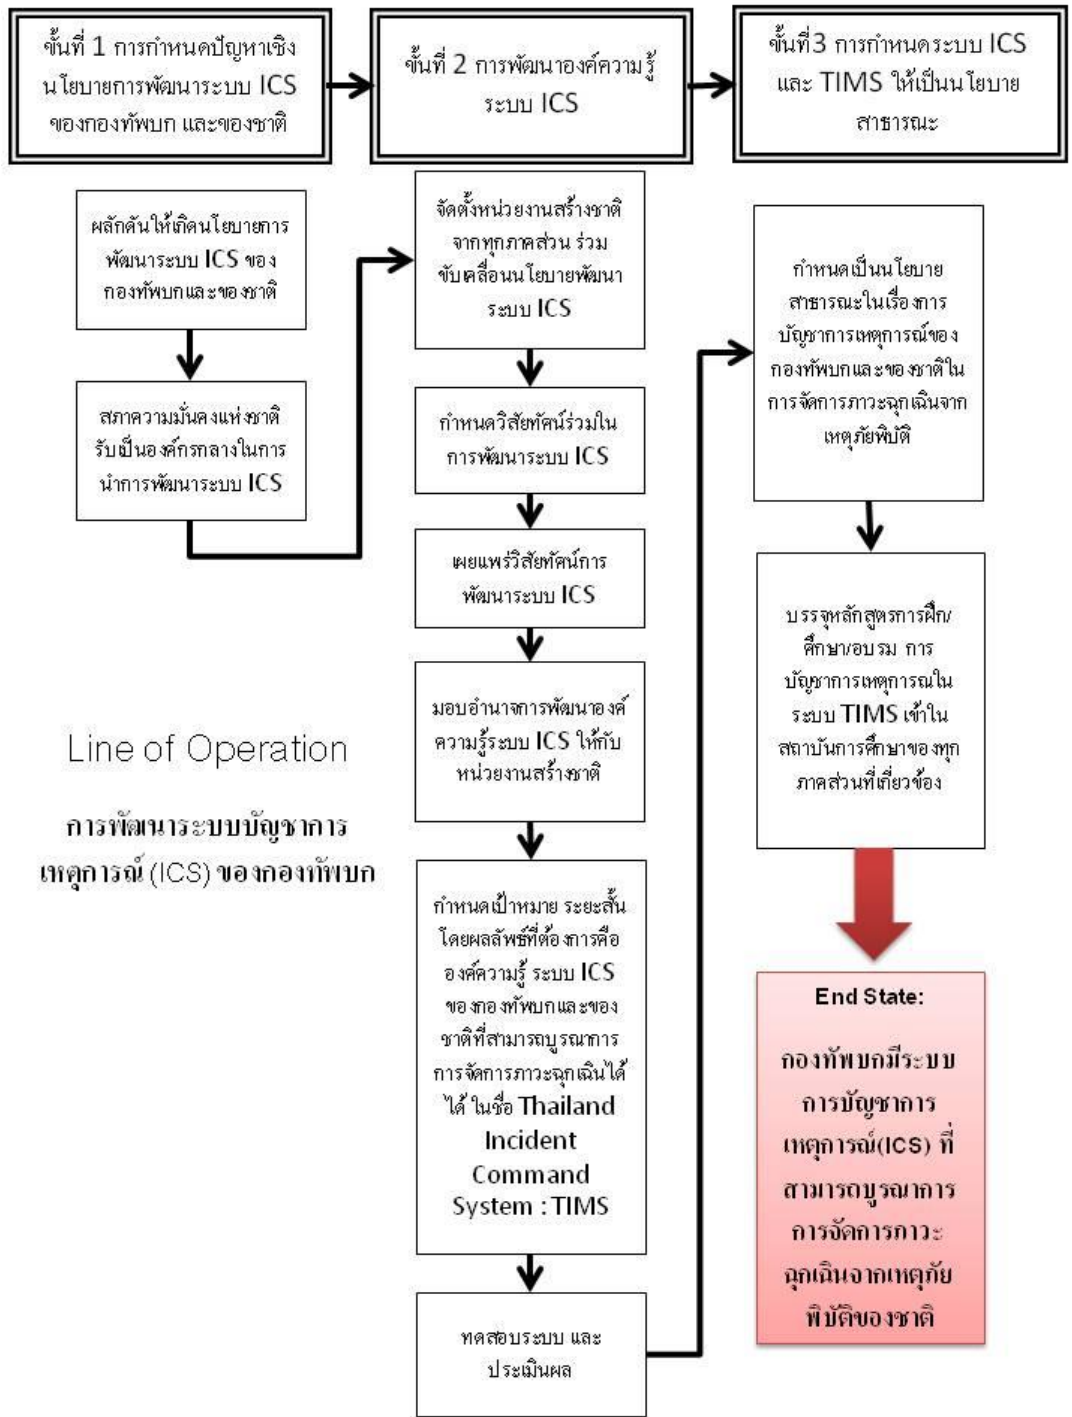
ขั้นที่ 1 การกำหนดปัญหาเชิงนโยบายการพัฒนาระบบ ICS ของกองทัพบก และของชาติ

ขั้นที่ 2 การพัฒนาองค์ความรู้ระบบ ICS

ขั้นที่3 การกำหนดระบบ ICS และ TIMS ให้เป็นนโยบายสาธารณะ

ผลักดันให้เกิดนโยบายการพัฒนาระบบ ICS ของกองทัพบกและของชาติ

สภาความมั่นคงแห่งชาติรับเป็นองค์กรกลางในการนำการพัฒนาระบบ ICS

จัดตั้งหน่วยงานสร้างชาติจากทุกภาคส่วน ร่วมขับเคลื่อนนโยบายพัฒนาระบบ ICS

กำหนดวิสัยทัศน์ร่วมในการพัฒนาระบบ ICS

เผยแพร่วิสัยทัศน์การพัฒนาระบบ ICS

มอบอำนาจการพัฒนาองค์ความรู้ระบบ ICS ให้กับหน่วยงานสร้างชาติ

กำหนดเป้าหมาย ระยะสั้น โดยผลลัพธ์ที่ต้องการคือองค์ความรู้ ระบบ ICS ของกองทัพบกและของชาติที่สามารถบูรณการการจัดการภาวะฉุกเฉินได้ได้ ในชื่อ Thailand Incident Command System : TIMS

ทดสอบระบบ และประเมินผล

กำหนดเป็นนโยบายสาธารณะในเรื่องการบัญชาการเหตุการณ์ของกองทัพบกและของชาติในการจัดการภาวะฉุกเฉินจากเหตุภัยพิบัติ

บรรจุหลักสูตรการฝึก/ศึกษา/อบรม การบัญชาการเหตุการณในระบบ TIMS เข้าในสถาบันการศึกษาของทุกภาคส่วนที่เกี่ยวข้อง

Line of Operation

การพัฒนาระบบบัญชาการเหตุการณ์ (ICS) ของกองทัพบก

End State:

กองทัพบกมีระบบการบัญชาการเหตุการณ์(ICS) ที่สามารถบูรณาการการจัดการภาวะฉุกเฉินจากเหตุภัยพิบัติของชาติ